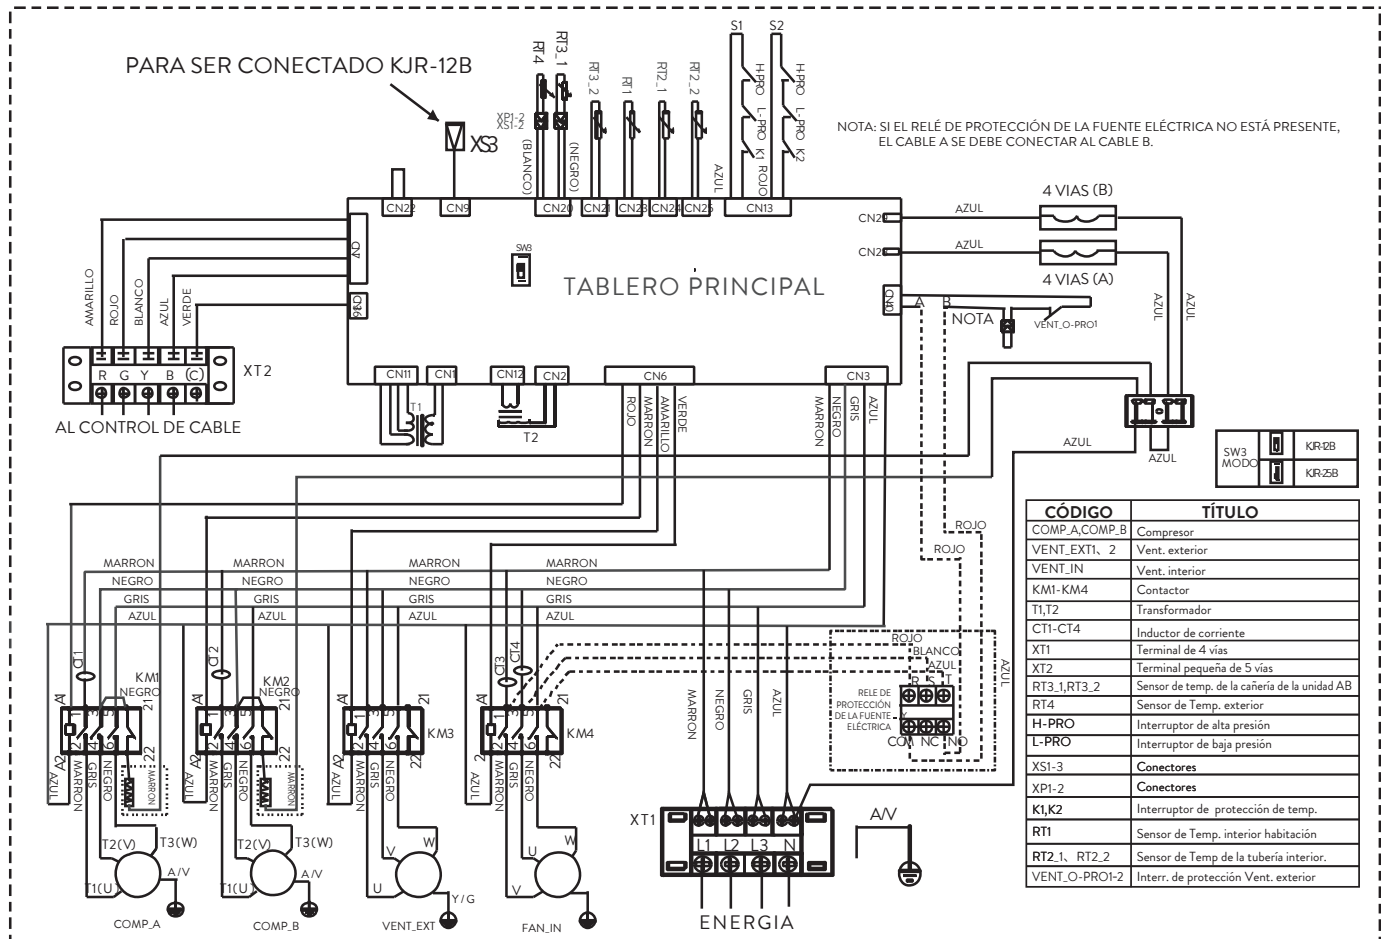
PARA SER CONECTADO KJR-12B

XS3

RT4 RT3_1 RT3_2 RT1 RT2_1 RT2_2

XP1-2
XS1-2

(BLANCO) (NEGRO)

S1 S2
H-PRO L-PRO K1 ROJO
H-PRO L-PRO K2
AZUL

NOTA: SI EL RELÉ DE PROTECCIÓN DE LA FUENTE ELÉCTRICA NO ESTÁ PRESENTE, EL CABLE A SE DEBE CONECTAR AL CABLE B.

CN22 CN9 CN20 CN21 CN23 CN24 CN25 CN13

CN29 AZUL 4 VIAS (B)
CN26 AZUL 4 VIAS (A)

CN SW3

TABLERO PRINCIPAL

A B NOTA VENT_O-PRO1

AZUL AZUL

AMARILLO ROJO BLANCO AZUL VERDE

XT2
R G Y B (C)
AL CONTROL DE CABLE

CN11 CN1 CN12 CN2 CN6 CN3
T1 T2

ROJO MARRON AMARILLO VERDE
MARRON NEGRO GRIS AZUL

AZUL AZUL

| SW3 MODO | KJR-12B |
|---|---|
| | KJR-25B |

| CÓDIGO | TÍTULO |
|---|---|
| COMP_A,COMP_B | Compresor |
| VENT_EXT1、2 | Vent. exterior |
| VENT_IN | Vent. interior |
| KM1-KM4 | Contactor |
| T1,T2 | Transformador |
| CT1-CT4 | Inductor de corriente |
| XT1 | Terminal de 4 vías |
| XT2 | Terminal pequeña de 5 vías |
| RT3_1,RT3_2 | Sensor de temp. de la cañería de la unidad AB |
| RT4 | Sensor de Temp. exterior |
| H-PRO | Interruptor de alta presión |
| L-PRO | Interruptor de baja presión |
| XS1-3 | Conectores |
| XP1-2 | Conectores |
| K1,K2 | Interruptor de protección de temp. |
| RT1 | Sensor de Temp. interior habitación |
| RT2_1、RT2_2 | Sensor de Temp de la tubería interior. |
| VENT_O-PRO1-2 | Interr. de protección Vent. exterior |

ROJO ROJO

MARRON NEGRO GRIS AZUL
MARRON NEGRO GRIS AZUL
MARRON NEGRO GRIS AZUL
MARRON NEGRO GRIS AZUL

CT1 KM1 NEGRO CT2 KM2 NEGRO KM3 CT3 CT4 KM4
A1 A2 1 2 3 4 5 6 21 22

ROJO BLANCO AZUL
RELE DE PROTECCIÓN DE LA FUENTE ELÉCTRICA
R S T
COM NC NO
AZUL

AZUL MARRON GRIS NEGRO MARRON
AZUL MARRON GRIS NEGRO MARRON
AZUL MARRON GRIS NEGRO
AZUL MARRON GRIS NEGRO

MARRON NEGRO GRIS AZUL

T3(W) T2(V) T1(U) A/V COMP_A
T3(W) T2(V) T1(U) A/V COMP_B
V W U Y/G VENT_EXT
U W V FAN_IN

XT1
L1 L2 L3 N
ENERGIA

A/V